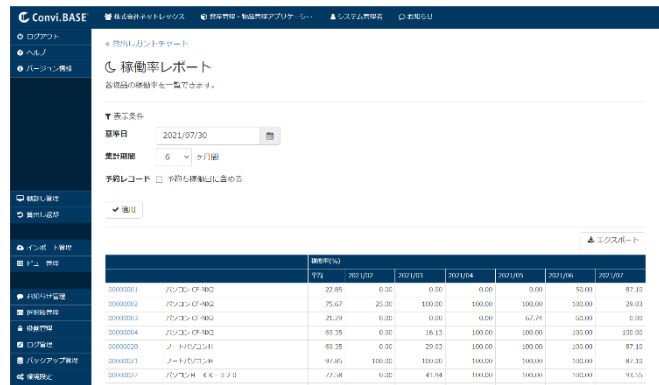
Convi.BASE 株式会社ネットレックス 貸出管理・備品管理アプリケーシ… システム管理者 お知らせ

ログアウト
ヘルプ
バージョン情報

« 貸出しガントチャート

稼働率レポート

各備品の稼働率を一覧できます。

▼表示条件

基準日 2021/07/30

集計期間 6 ヶ月間

予約レコード ☐ 予約も稼働日に含める

✔ 適用

棚卸し管理
貸出し返却
インポート管理
ドキュ 管理
お知らせ管理
利用者管理
権限管理
ログ管理
バックアップ管理
環境設定

エクスポート

| | | 稼働率(%) | | | | | | |
|---|---|---|---|---|---|---|---|---|
| | | 平均 | 2021/02 | 2021/03 | 2021/04 | 2021/05 | 2021/06 | 2021/07 |
| 00000001 | パソコン CF-NX2 | 22.85 | 0.00 | 0.00 | 0.00 | 0.00 | 50.00 | 87.10 |
| 00000002 | パソコン CF-NX2 | 75.67 | 25.00 | 100.00 | 100.00 | 100.00 | 100.00 | 29.03 |
| 00000003 | パソコン CF-NX2 | 21.29 | 0.00 | 0.00 | 0.00 | 67.74 | 60.00 | 0.00 |
| 00000004 | パソコン CF-NX2 | 63.35 | 0.00 | 16.13 | 100.00 | 100.00 | 100.00 | 100.00 |
| 00000020 | ノートパソコンH | 63.35 | 0.00 | 29.03 | 100.00 | 100.00 | 100.00 | 87.10 |
| 00000021 | ノートパソコンH | 97.85 | 100.00 | 100.00 | 100.00 | 100.00 | 100.00 | 87.10 |
| 00000022 | パソコンH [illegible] | 77.58 | 0.00 | 41.94 | 100.00 | 100.00 | 100.00 | 93.55 |